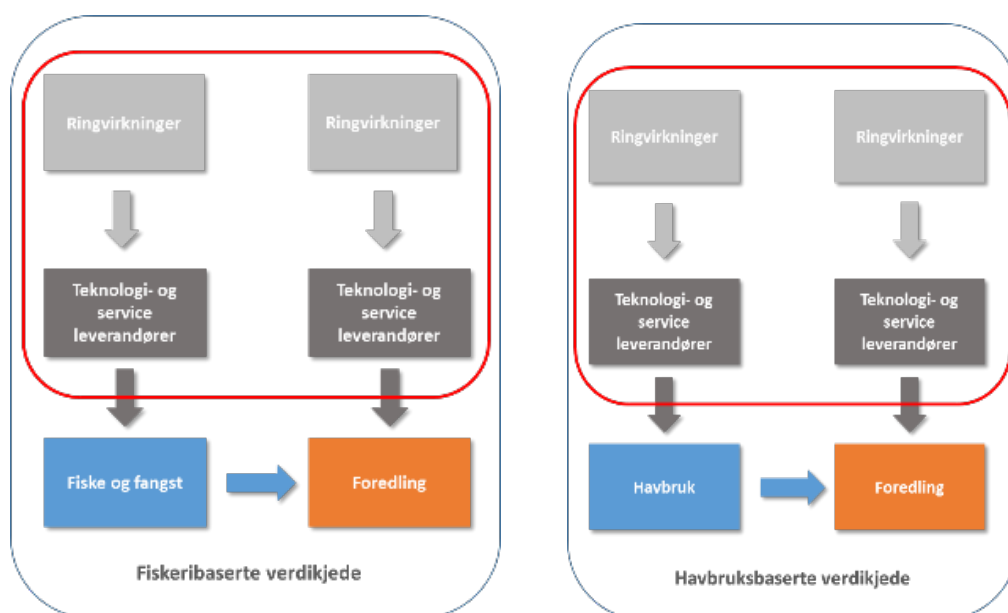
Ringvirkninger

Ringvirkninger

Teknologi- og service leverandører

Teknologi- og service leverandører

Fiske og fangst

Foredling

Fiskeribaserte verdikjede

Ringvirkninger

Ringvirkninger

Teknologi- og service leverandører

Teknologi- og service leverandører

Havbruk

Foredling

Havbruksbaserte verdikjede